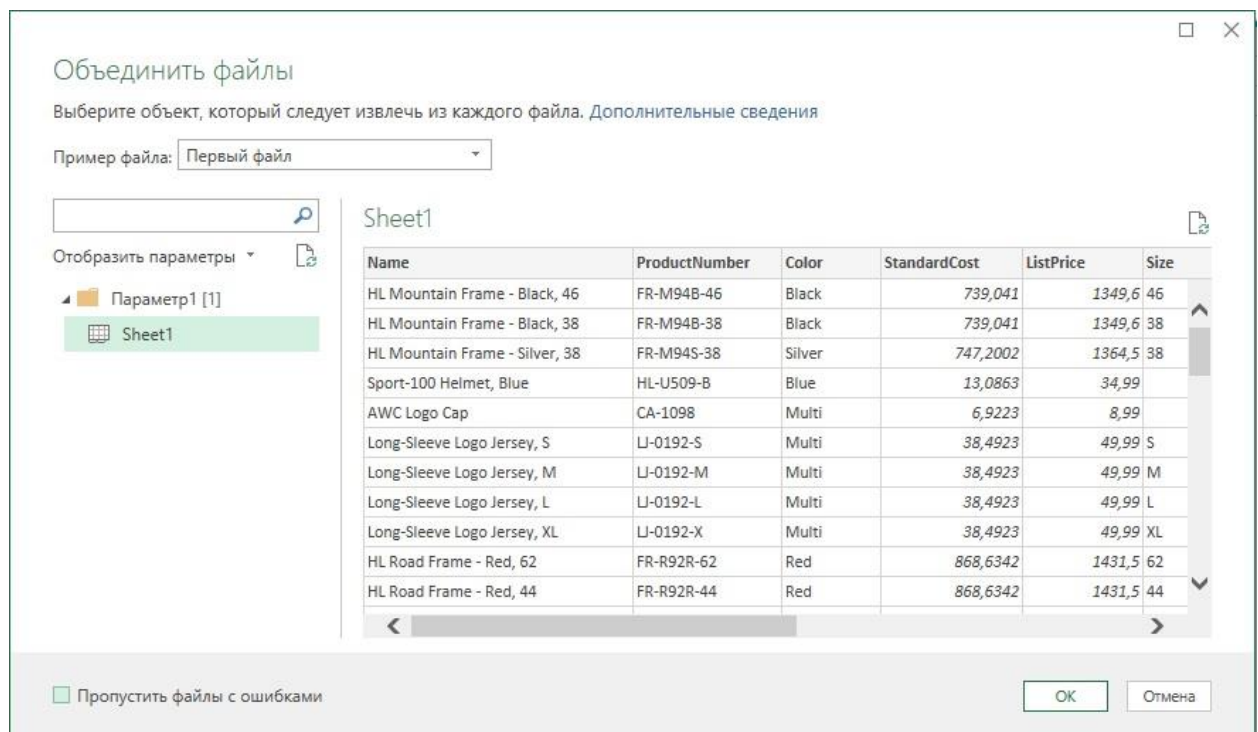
Объединить файлы

Выберите объект, который следует извлечь из каждого файла. Дополнительные сведения

Пример файла: Первый файл

Отобразить параметры

Параметр1 [1]

Sheet1

Sheet1

| Name | ProductNumber | Color | StandardCost | ListPrice | Size |
|---|---|---|---|---|---|
| HL Mountain Frame - Black, 46 | FR-M94B-46 | Black | 739,041 | 1349,6 | 46 |
| HL Mountain Frame - Black, 38 | FR-M94B-38 | Black | 739,041 | 1349,6 | 38 |
| HL Mountain Frame - Silver, 38 | FR-M94S-38 | Silver | 747,2002 | 1364,5 | 38 |
| Sport-100 Helmet, Blue | HL-U509-B | Blue | 13,0863 | 34,99 | |
| AWC Logo Cap | CA-1098 | Multi | 6,9223 | 8,99 | |
| Long-Sleeve Logo Jersey, S | LJ-0192-S | Multi | 38,4923 | 49,99 | S |
| Long-Sleeve Logo Jersey, M | LJ-0192-M | Multi | 38,4923 | 49,99 | M |
| Long-Sleeve Logo Jersey, L | LJ-0192-L | Multi | 38,4923 | 49,99 | L |
| Long-Sleeve Logo Jersey, XL | LJ-0192-X | Multi | 38,4923 | 49,99 | XL |
| HL Road Frame - Red, 62 | FR-R92R-62 | Red | 868,6342 | 1431,5 | 62 |
| HL Road Frame - Red, 44 | FR-R92R-44 | Red | 868,6342 | 1431,5 | 44 |

Пропустить файлы с ошибками

OK

Отмена